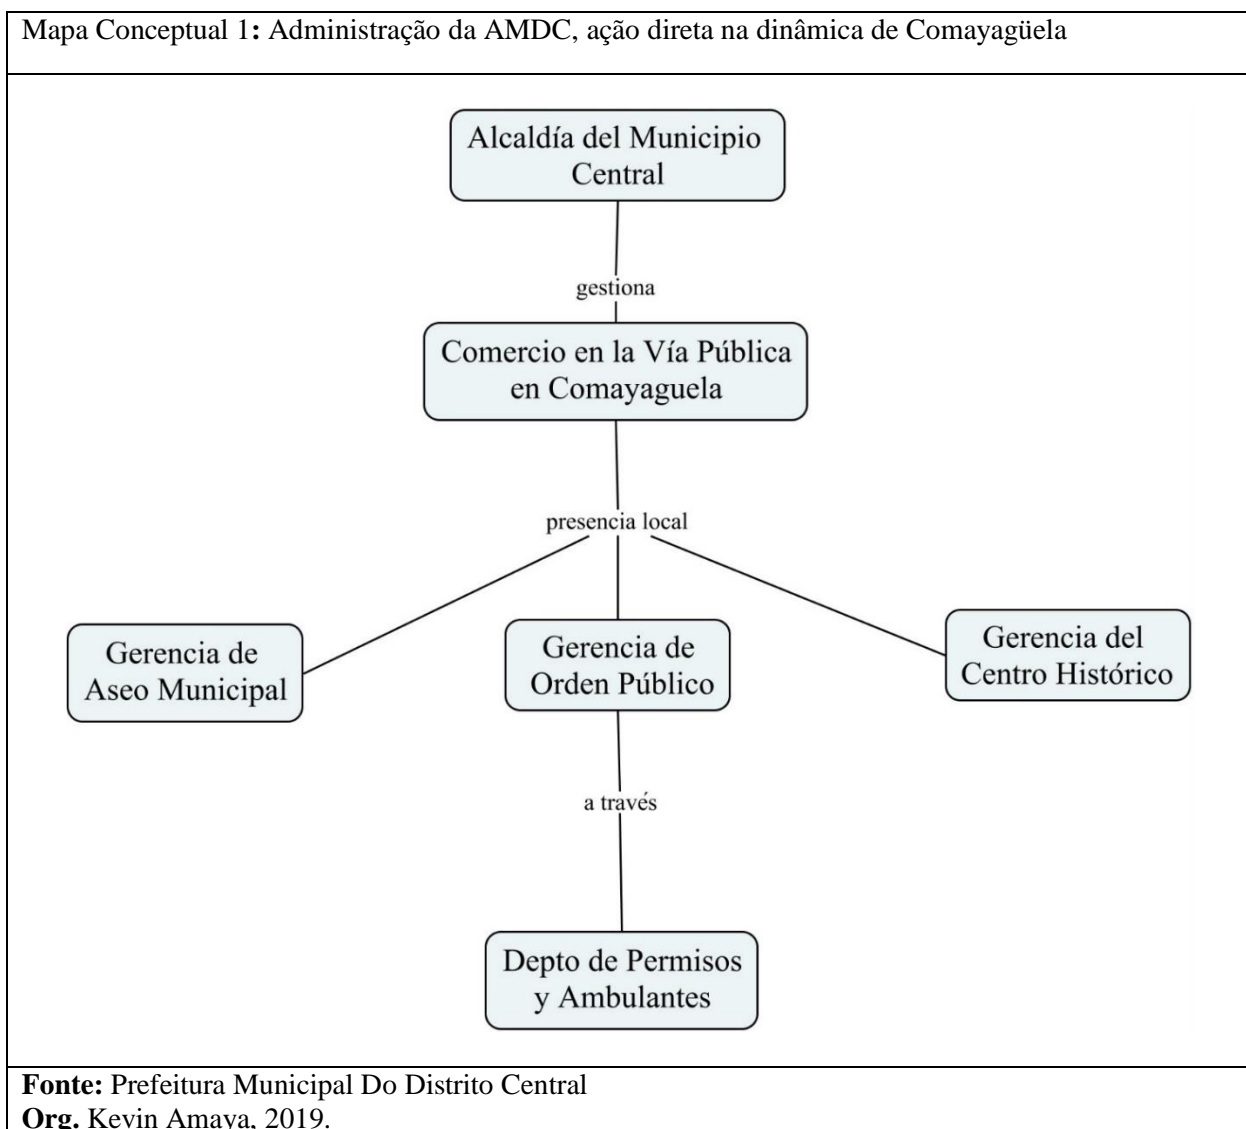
Mapa Conceptual 1: Administração da AMDC, ação direta na dinâmica de Comayagüela

Alcaldía del Municipio Central

gestiona

Comercio en la Vía Pública en Comayaguela

presencia local

Gerencia de Aseo Municipal

Gerencia de Orden Público

Gerencia del Centro Histórico

a través

Depto de Permisos y Ambulantes

**Fonte:** Prefeitura Municipal Do Distrito Central
**Org.** Kevin Amaya, 2019.